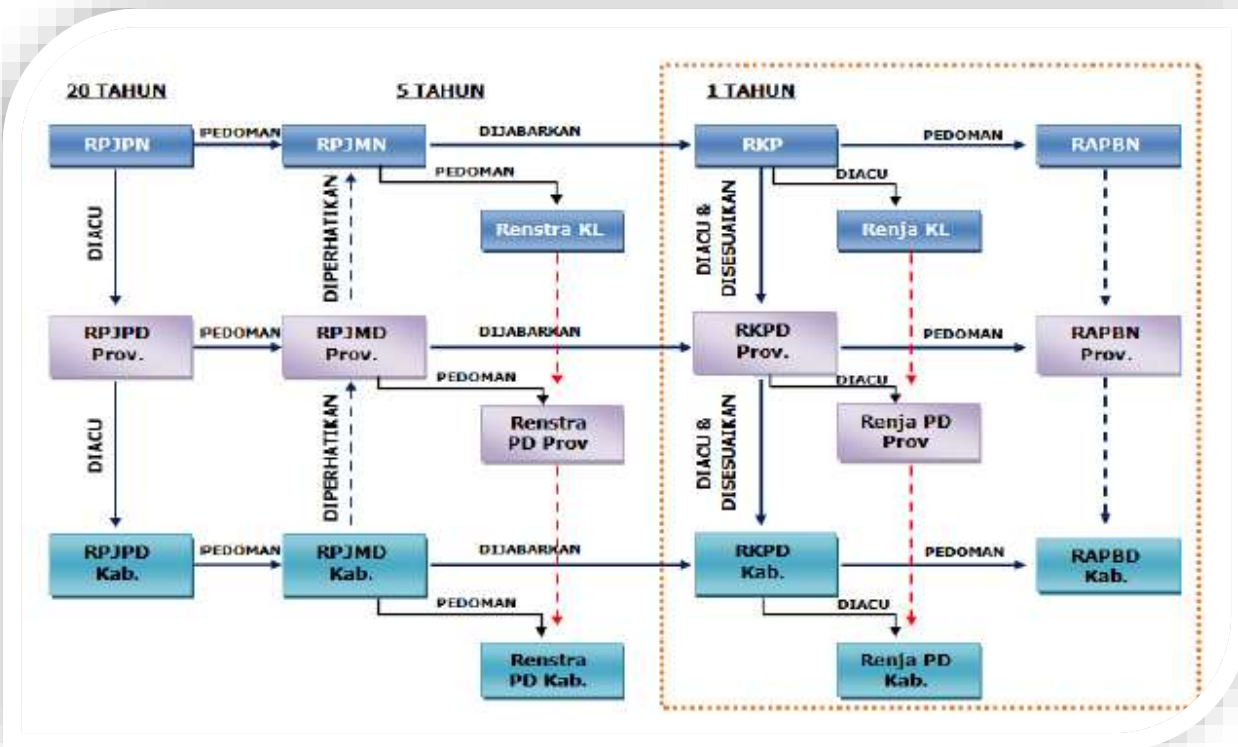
20 TAHUN

5 TAHUN

1 TAHUN

RPJPN

PEDOMAN

RPJMN

DIJABARKAN

RKP

PEDOMAN

RAPBN

PEDOMAN

DIACU

Renstra KL

Renja KL

DIACU

DIPERHATIKAN

DIACU & DISESUAIKAN

RPJPD Prov.

PEDOMAN

RPJMD Prov.

DIJABARKAN

RKPD Prov.

PEDOMAN

RAPBN Prov.

PEDOMAN

DIACU

Renstra PD Prov

Renja PD Prov

DIACU

DIPERHATIKAN

DIACU & DISESUAIKAN

RPJPD Kab.

PEDOMAN

RPJMD Kab.

DIJABARKAN

RKPD Kab.

PEDOMAN

RAPBD Kab.

PEDOMAN

DIACU

Renstra PD Kab.

Renja PD Kab.